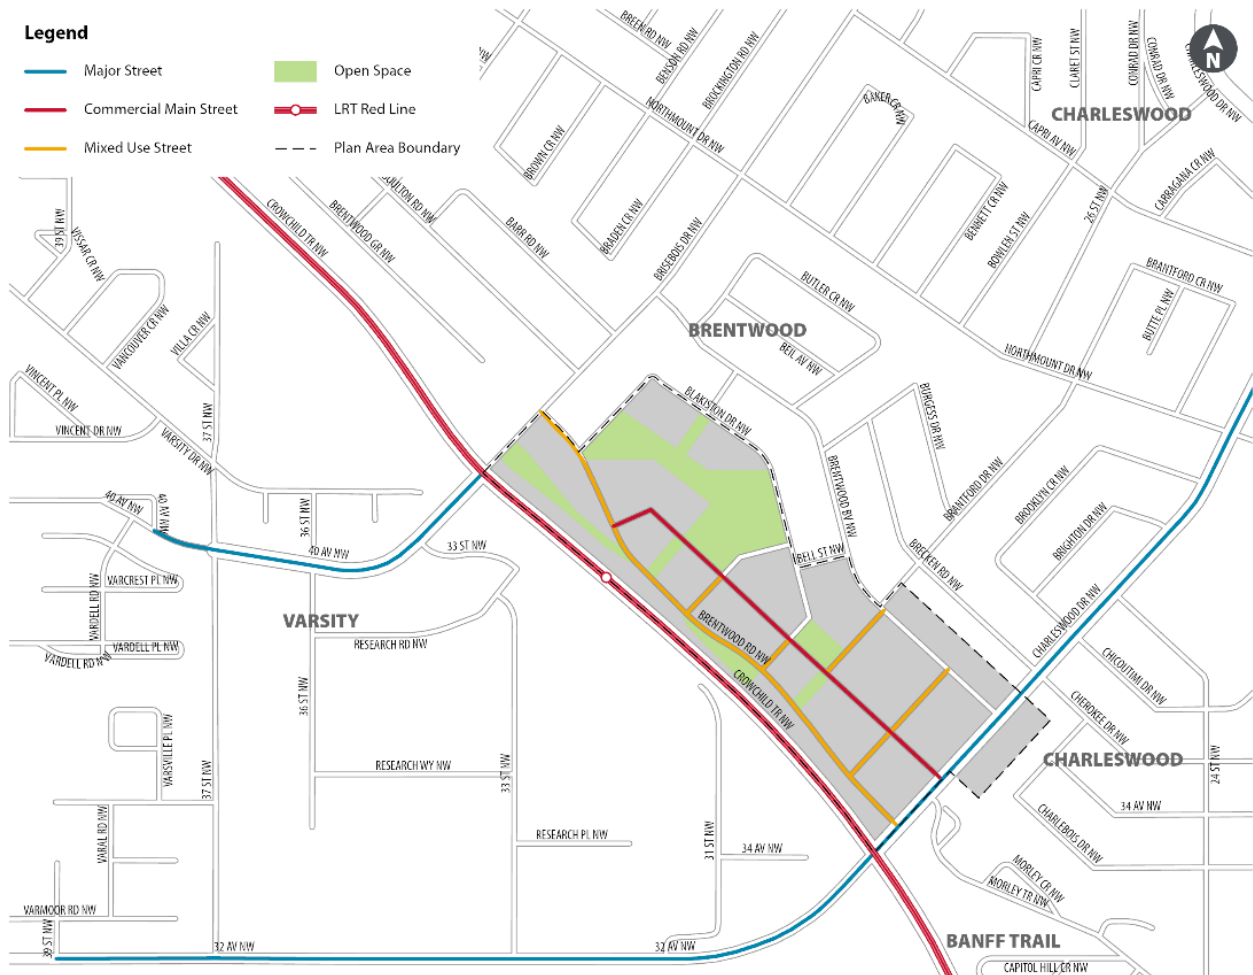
Legend
Major Street
Commercial Main Street
Mixed Use Street
Open Space
LRT Red Line
Plan Area Boundary

N

BREEN RD NW
BENSON RD NW
BROCKINGTON RD NW
NORTHMOUNT DR NW
BAKER CR NW
CAPRI CR NW
CLARET ST NW
CONRAD DR NW
CONRAD DR NW
CHARLESWOOD DR NW
CHARLESWOOD
CAPRI AV NW
BROWN CR NW
BRADEN CR NW
BRISEBOIS DR NW
BARR RD NW
BOULTON RD NW
BRENTWOOD GR NW
CROWCHILD TR NW
BENNETT CR NW
BOWLEN ST NW
26 ST NW
CARRAGANA CR NW
BRANTFORD CR NW
BUTTE PL NW
BUTLER CR NW
BRENTWOOD
BEIL AV NW
NORTHMOUNT DR NW
39 ST NW
VASSAR CR NW
VANCOUVER CR NW
VILLA CR NW
VINCENT PL NW
VINCENT DR NW
VARSITY DR NW
37 ST NW
BLAKISTON DR NW
BURGESS DR NW
BRENTWOOD BV NW
BRANTFORD DR NW
BROOKLYN CR NW
BRIGHTON DR NW
40 AV NW
40 AV NW
36 ST NW
40 AV NW
33 ST NW
BELL ST NW
BRECKEN RD NW
CHARLESWOOD DR NW
VARCREST PL NW
VARDELL RD NW
VARSITY
RESEARCH RD NW
BRENTWOOD RD NW
CHICOUTIMI DR NW
VARDELL PL NW
VARDELL RD NW
CROWCHILD TR NW
CHEROKEE DR NW
36 ST NW
CHARLESWOOD
24 ST NW
VARSVILLE PL NW
37 ST NW
RESEARCH WY NW
33 ST NW
34 AV NW
CHARLEBOIS DR NW
RESEARCH PL NW
31 ST NW
34 AV NW
MORLEY CR NW
MORLEY TR NW
VARBAL RD NW
VARMOOR RD NW
39 ST NW
32 AV NW
32 AV NW
BANFF TRAIL
CAPITOL HILL CR NW